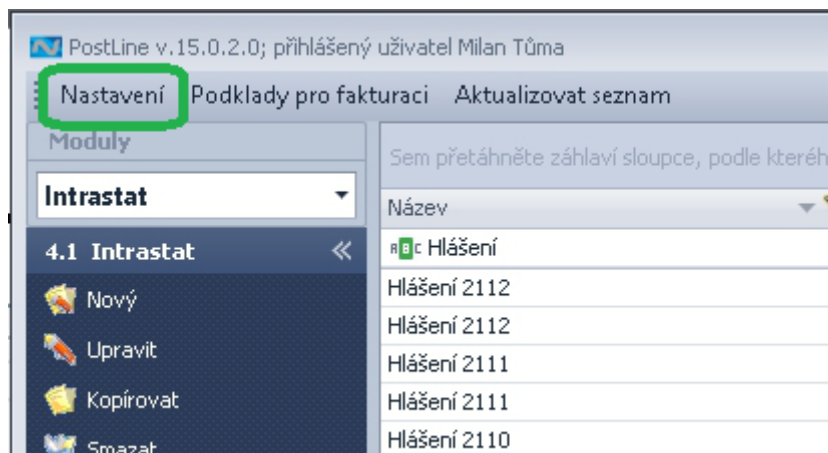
PostLine v.15.0.2.0; přihlášený uživatel Milan Tůma

Nastavení Podklady pro fakturaci Aktualizovat seznam

Moduly

Intrastat

4.1 Intrastat

Nový

Upravit

Kopírovat

Smazat

Sem přetáhněte záhlaví sloupce, podle kteréh

Název

ABC Hlášení

Hlášení 2112

Hlášení 2112

Hlášení 2111

Hlášení 2111

Hlášení 2110